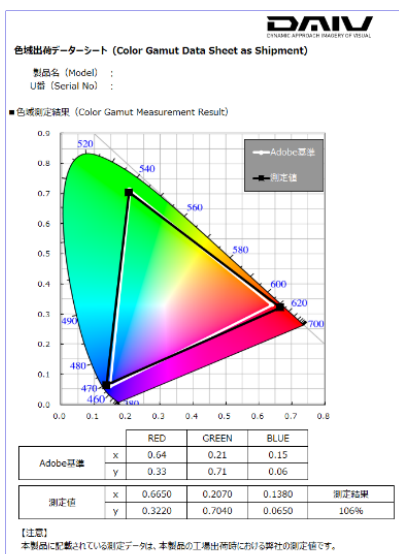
DAIV
DYNAMIC APPROACH IMAGERY OF VISUAL

色域出荷データーシート（Color Gamut Data Sheet as Shipment）

製品名（Model）　：
U番（Serial No）　：

■色域測定結果（Color Gamut Measurement Result）

Adobe基準
測定値

520
540
560
580
600
620
700
490
480
470
460

0.9
0.8
0.7
0.6
0.5
0.4
0.3
0.2
0.1
0.0

0.0 0.1 0.2 0.3 0.4 0.5 0.6 0.7 0.8

| | | RED | GREEN | BLUE | |
|---|---|---|---|---|---|
| Adobe基準 | x | 0.64 | 0.21 | 0.15 | |
| | y | 0.33 | 0.71 | 0.06 | |
| 測定値 | x | 0.6650 | 0.2070 | 0.1380 | 測定結果 |
| | y | 0.3220 | 0.7040 | 0.0650 | 106% |

【注意】
本製品に記載されている測定データは、本製品の工場出荷時における弊社の測定値です。